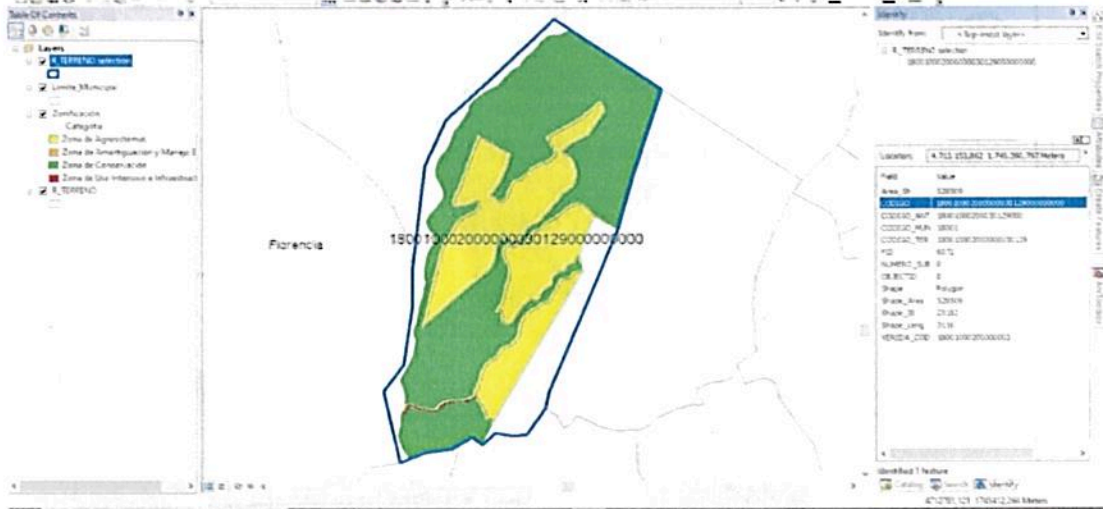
Table Of Contents

Layers
R_TERRENO selection
Limite_Municipio
Zonificacion
Categoria
Zona de Agrosistemas
Zona de Amortiguacion y Manejo E
Zona de Conservacion
Zona de Uso Intensivo e Infraestruct
R_TERRENO

Florencia

1800100020000000012900000000

Identify
Identify from: <Top-most layer>
R_TERRENO selection
180010002000000012900000000

Location: 4.711.153,862 1.745.390,797 Meters

| Field | Value |
|---|---|
| Area_Sh | 528909 |
| CODIGO | 1800100020000000012900000000 |
| CODIGO_ANT | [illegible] |
| CODIGO_MUN | 18001 |
| CODIGO_TER | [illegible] |
| FID | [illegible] |
| NUMERO_SUB | 0 |
| OBJECTID | 0 |
| Shape | Polygon |
| Shape_Area | 528909 |
| Shape_ID | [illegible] |
| Shape_Leng | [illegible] |
| VEREDA_COD | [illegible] |

Identified 1 feature
Catalog Search Identify
4712781,121 1745412,244 Meters